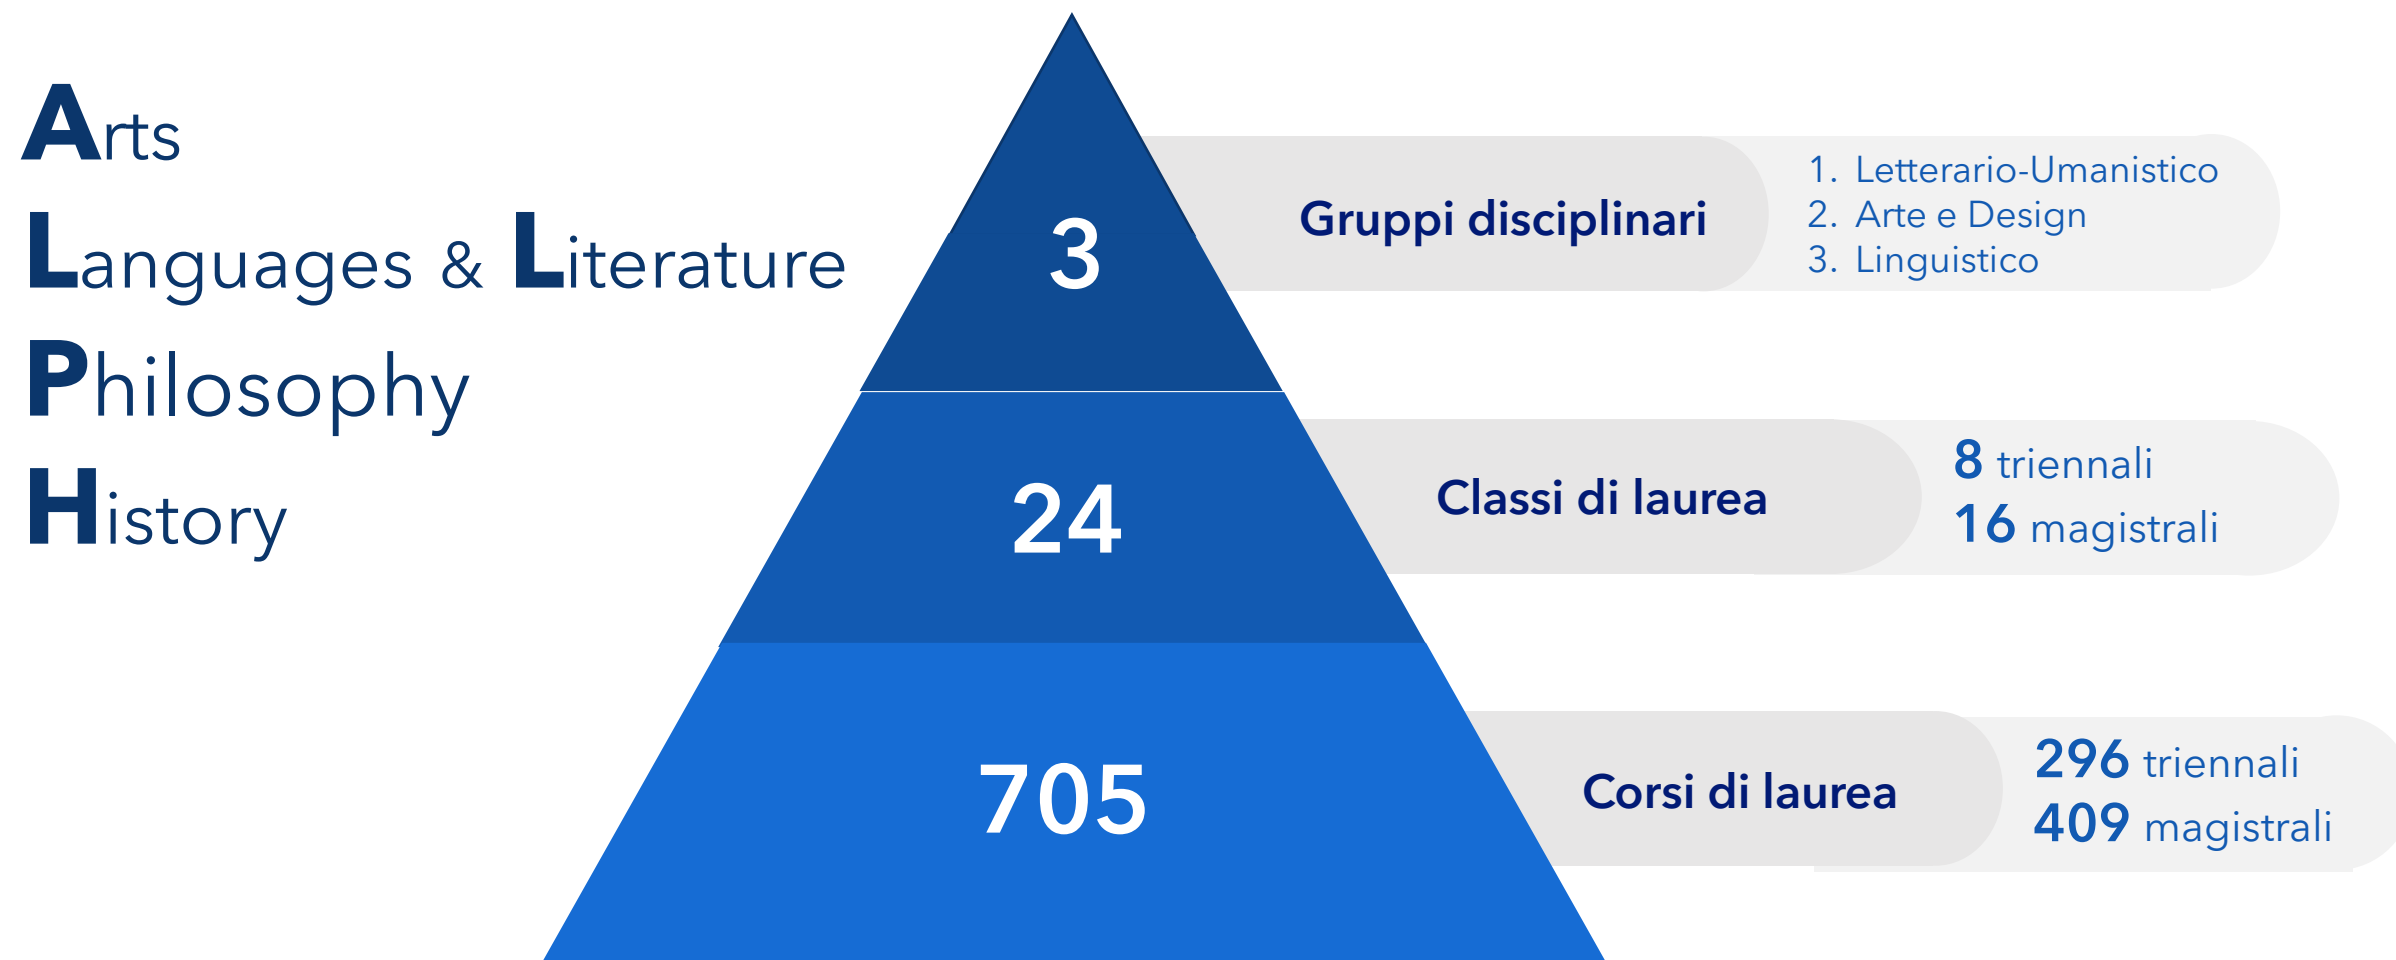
Arts
Languages & Literature
Philosophy
History

3

Gruppi disciplinari

1. Letterario-Umanistico
2. Arte e Design
3. Linguistico

24

Classi di laurea

8 triennali
16 magistrali

705

Corsi di laurea

296 triennali
409 magistrali